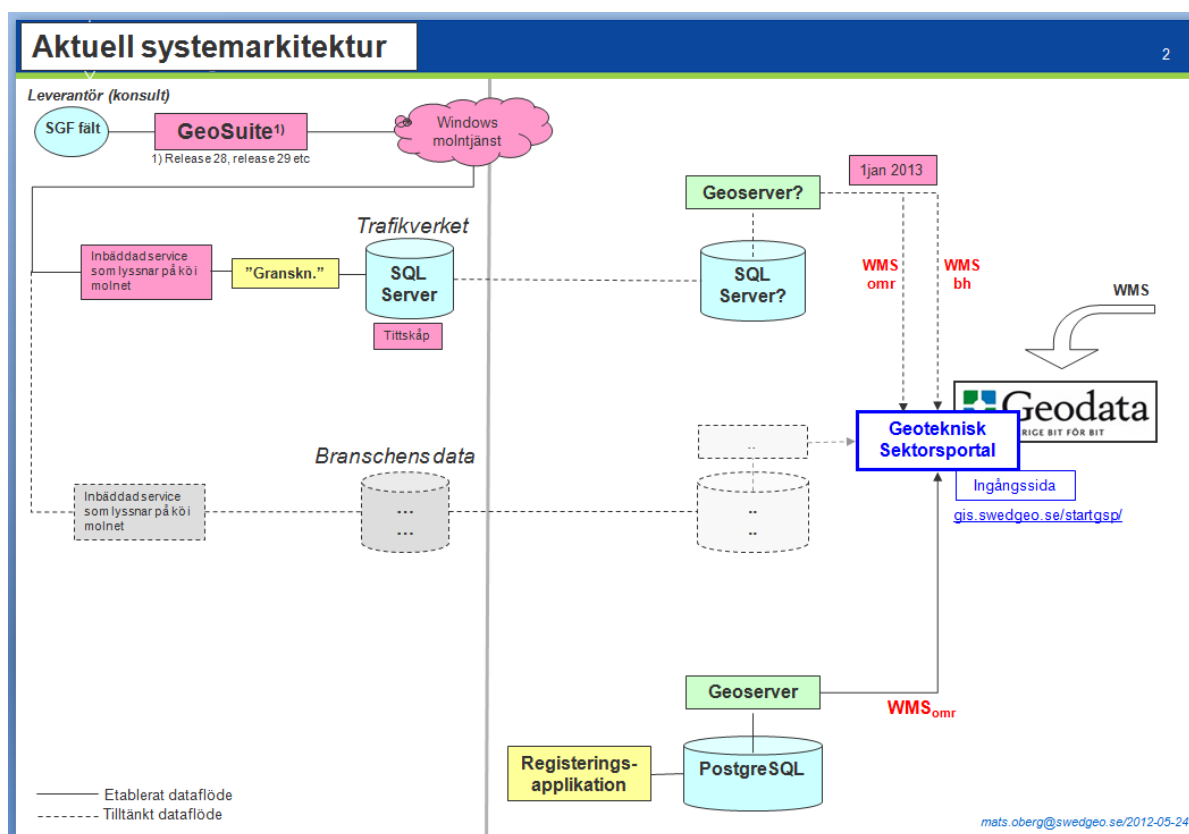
Aktuell systemarkitektur

2

Leverantör (konsult)

SGF fält

GeoSuite$^{1)}$

1) Release 28, release 29 etc

Windows molntjänst

1jan 2013

Geoserver?

Trafikverket

Inbäddad service som lyssnar på kö i molnet

"Granskn."

SQL Server

Tittskåp

SQL Server?

WMS omr

WMS bh

WMS

Geodata

SVERIGE BIT FÖR BIT

Geoteknisk Sektorsportal

Branschens data

..

Inbäddad service som lyssnar på kö i molnet

...
...

..
..

Ingångssida

gis.swedgeo.se/startgsp/

Geoserver

WMS$_{omr}$

Registerings-applikation

PostgreSQL

Etablerat dataflöde

Tilltänkt dataflöde

mats.oberg@swedgeo.se/2012-05-24